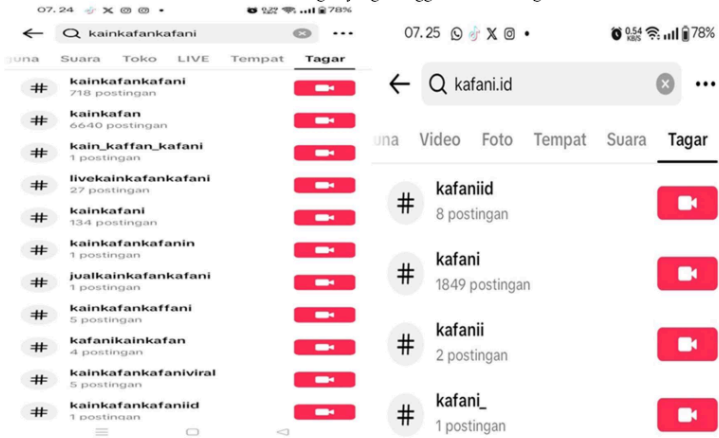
07. 24 ⊙ X ◎ ◎ • 0.22 78%
← kainkafankafani ···
una Suara Toko LIVE Tempat Tagar

kainkafankafani
718 postingan

kainkafan
6640 postingan

kain_kaffan_kafani
1 postingan

livekainkafankafani
27 postingan

kainkafani
134 postingan

kainkafankafanin
1 postingan

jualkainkafankafani
1 postingan

kainkafankaffani
5 postingan

kafanikainkafan
4 postingan

kainkafankafaniviral
5 postingan

kainkafankafaniid
1 postingan

07.25 • 0.54 78%
← kafani.id ···
una Video Foto Tempat Suara Tagar

kafaniid
8 postingan

kafani
1849 postingan

kafanii
2 postingan

kafani_
1 postingan